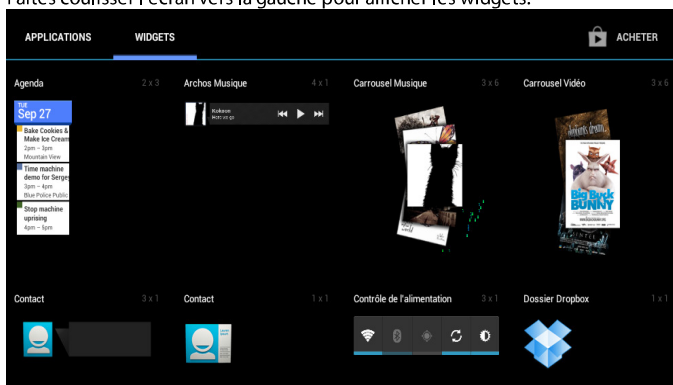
Faites coulisser l'écran vers la gauche pour afficher les widgets.

APPLICATIONS WIDGETS ACHETER

Agenda 2 x 3

TUE
Sep 27

Bake Cookies & Make Ice Cream
2pm – 3pm
Mountain View

Time machine demo for Serge
3pm – 4pm
Blue Police Public

Stop machine uprising
4pm – 5pm

Archos Musique 4 x 1

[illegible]

Carrousel Musique 3 x 6

Carrousel Vidéo 3 x 6

Big Buck BUNNY

Contact 3 x 1

Contact 1 x 1

Contrôle de l'alimentation 3 x 1

Dossier Dropbox 1 x 1